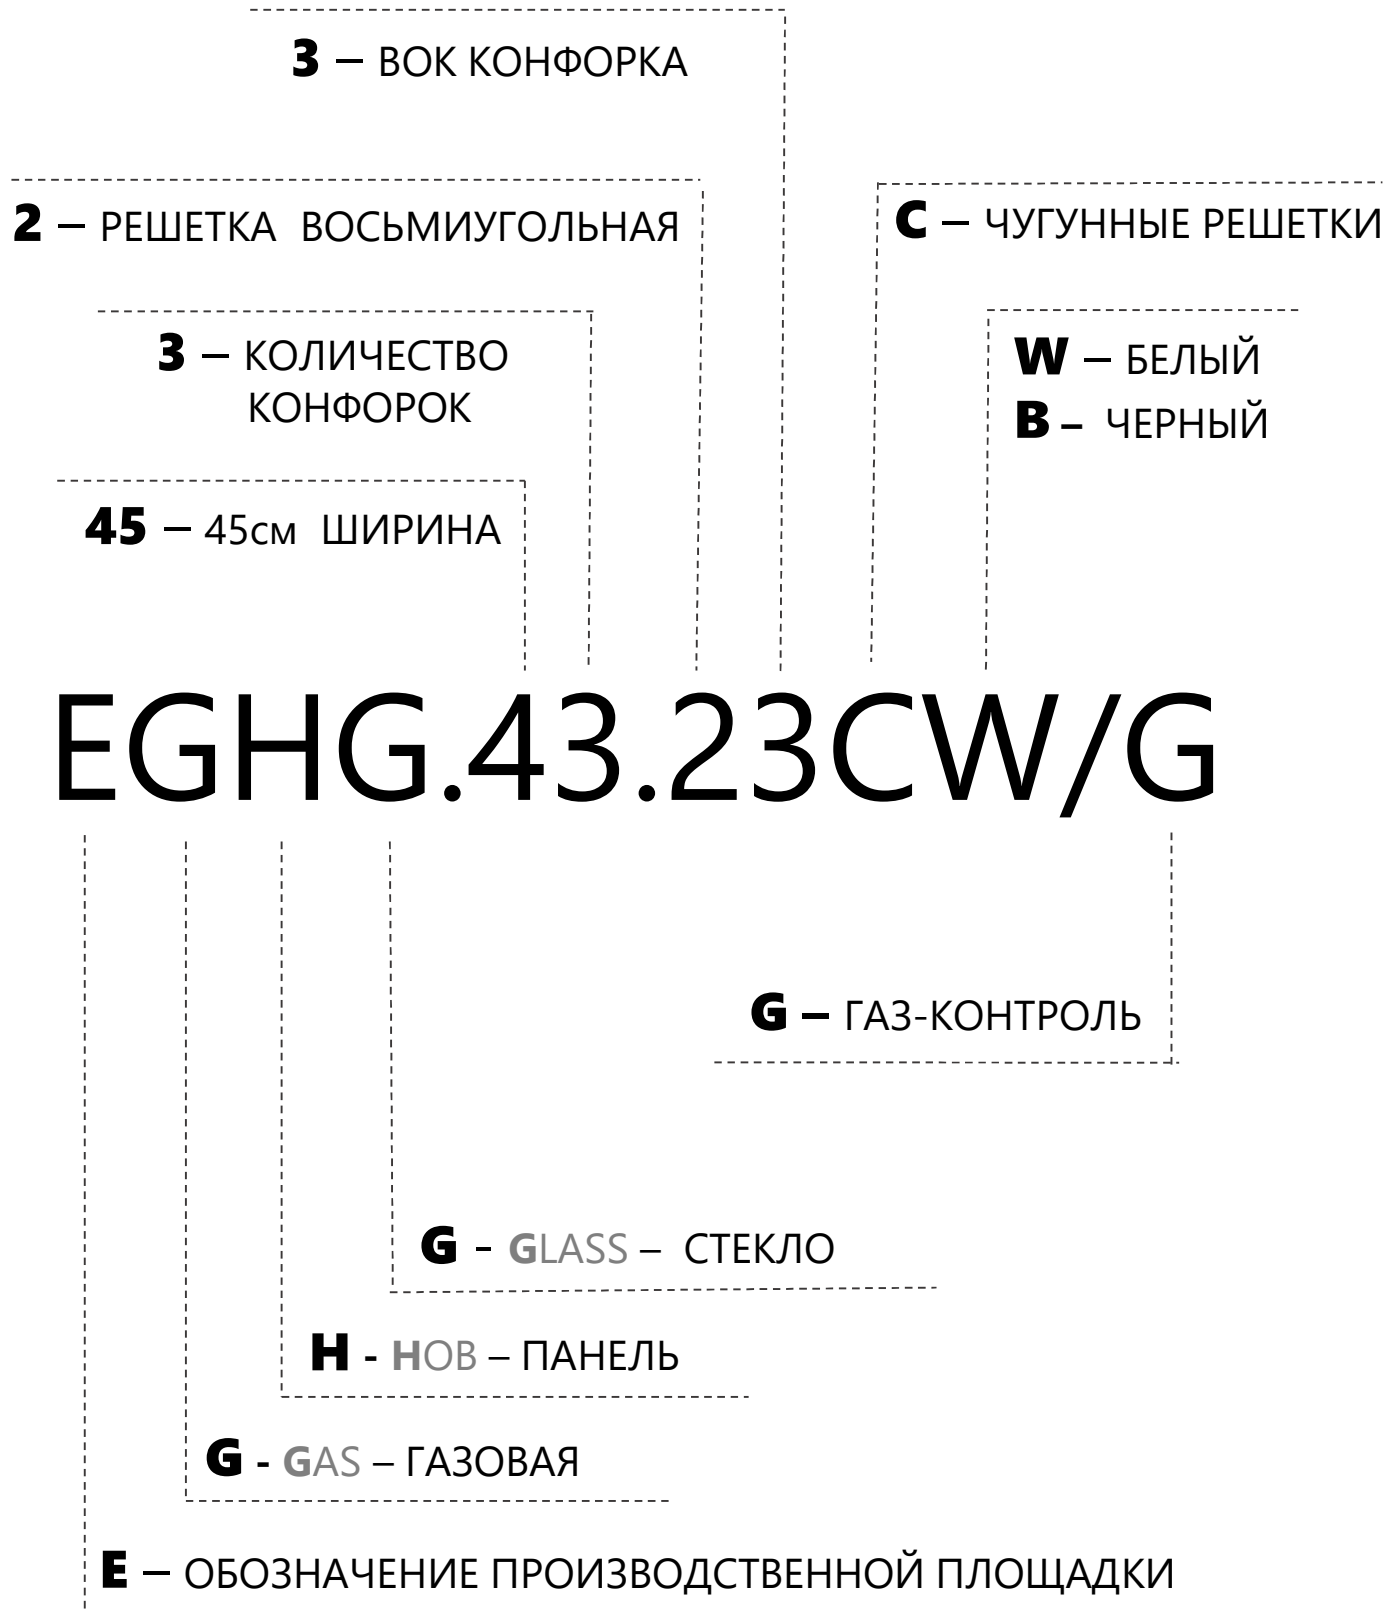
3 – ВОК КОНФОРКА

2 – РЕШЕТКА ВОСЬМИУГОЛЬНАЯ

C – ЧУГУННЫЕ РЕШЕТКИ

3 – КОЛИЧЕСТВО КОНФОРОК

W – БЕЛЫЙ
B – ЧЕРНЫЙ

45 – 45см ШИРИНА

EGHG.43.23CW/G

G – ГАЗ-КОНТРОЛЬ

G - GLASS – СТЕКЛО

H - HOB – ПАНЕЛЬ

G - GAS – ГАЗОВАЯ

E – ОБОЗНАЧЕНИЕ ПРОИЗВОДСТВЕННОЙ ПЛОЩАДКИ